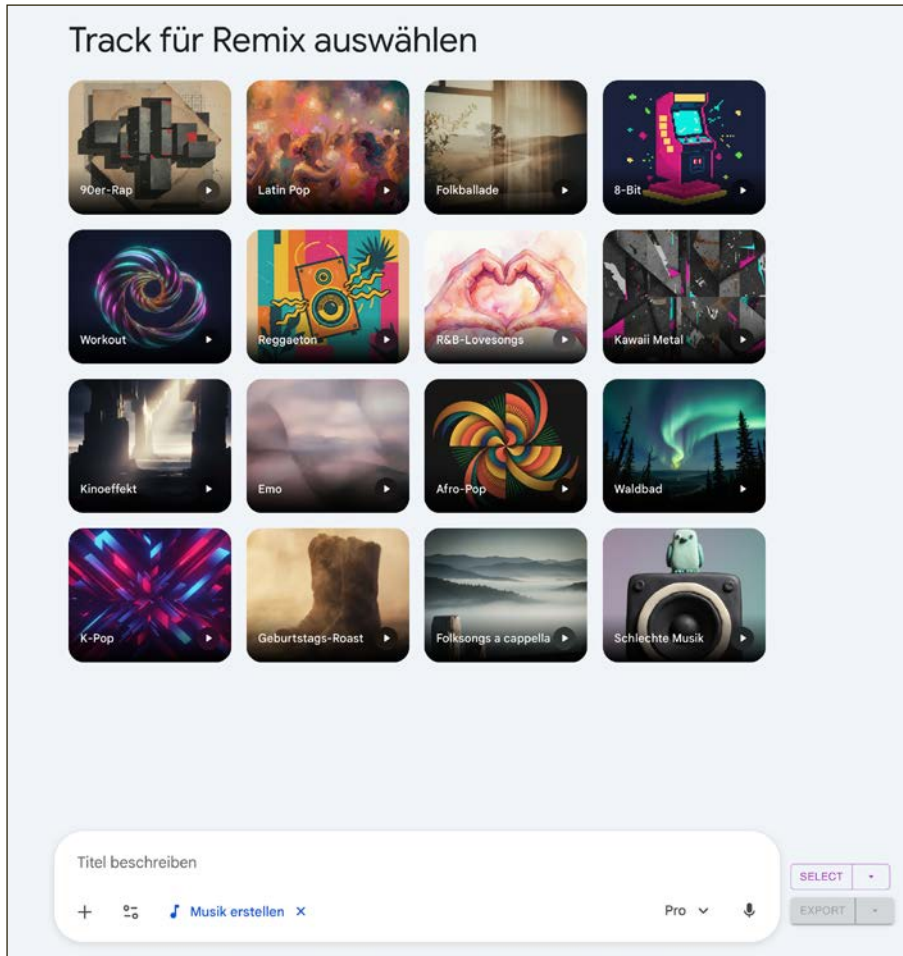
Track für Remix auswählen

90er-Rap
Latin Pop
Folkballade
8-Bit
Workout
Reggaeton
R&B-Lovesongs
Kawaii Metal
Kinoeffekt
Emo
Afro-Pop
Waldbad
K-Pop
Geburtstags-Roast
Folksongs a cappella
Schlechte Musik

Titel beschreiben

+ Musik erstellen ×

Pro

SELECT

EXPORT